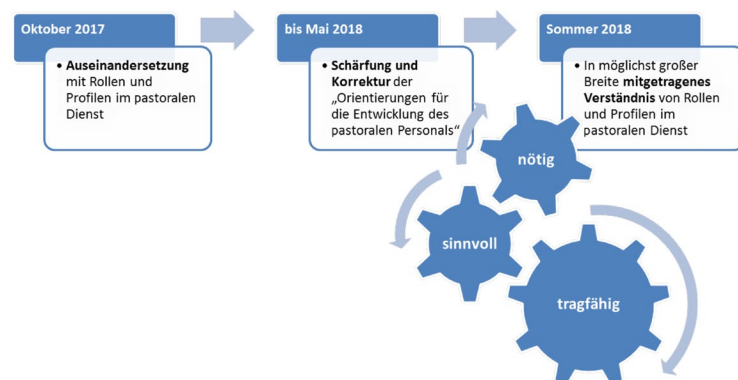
Oktober 2017

• Auseinandersetzung mit Rollen und Profilen im pastoralen Dienst

bis Mai 2018

• Schärfung und Korrektur der „Orientierungen für die Entwicklung des pastoralen Personals“

Sommer 2018

• In möglichst großer Breite mitgetragenes Verständnis von Rollen und Profilen im pastoralen Dienst

nötig

sinnvoll

tragfähig